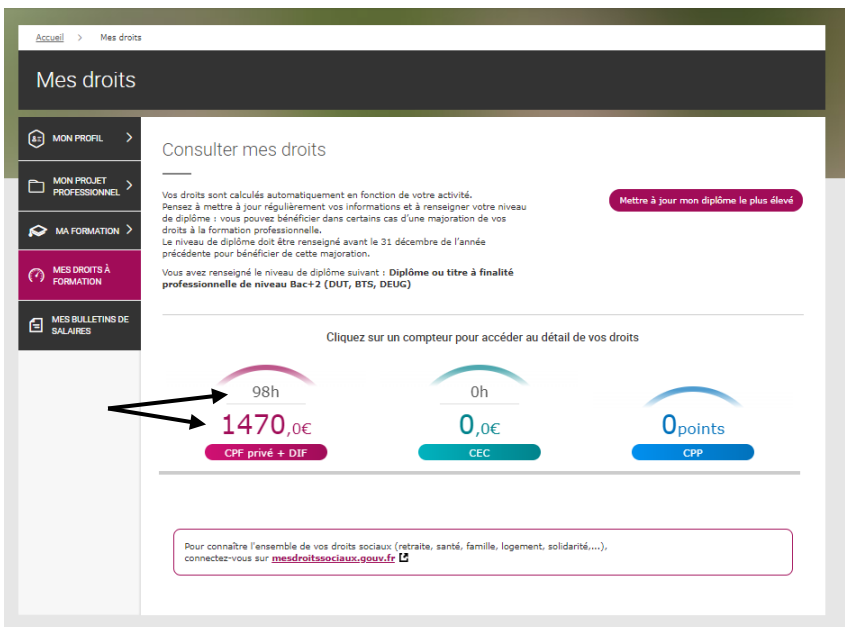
Accueil > Mes droits

Mes droits

MON PROFIL

MON PROJET PROFESSIONNEL

MA FORMATION

MES DROITS À FORMATION

MES BULLETINS DE SALAIRES

Consulter mes droits

Vos droits sont calculés automatiquement en fonction de votre activité. Pensez à mettre à jour régulièrement vos informations et à renseigner votre niveau de diplôme : vous pouvez bénéficier dans certains cas d'une majoration de vos droits à la formation professionnelle. Le niveau de diplôme doit être renseigné avant le 31 décembre de l'année précédente pour bénéficier de cette majoration.

Vous avez renseigné le niveau de diplôme suivant : **Diplôme ou titre à finalité professionnelle de niveau Bac+2 (DUT, BTS, DEUG)**

Mettre à jour mon diplôme le plus élevé

Cliquez sur un compteur pour accéder au détail de vos droits

98h
1470,0€
CPF privé + DIF

0h
0,0€
CEC

0points
CPP

Pour connaître l'ensemble de vos droits sociaux (retraite, santé, famille, logement, solidarité,...), connectez-vous sur mesdroitssociaux.gouv.fr